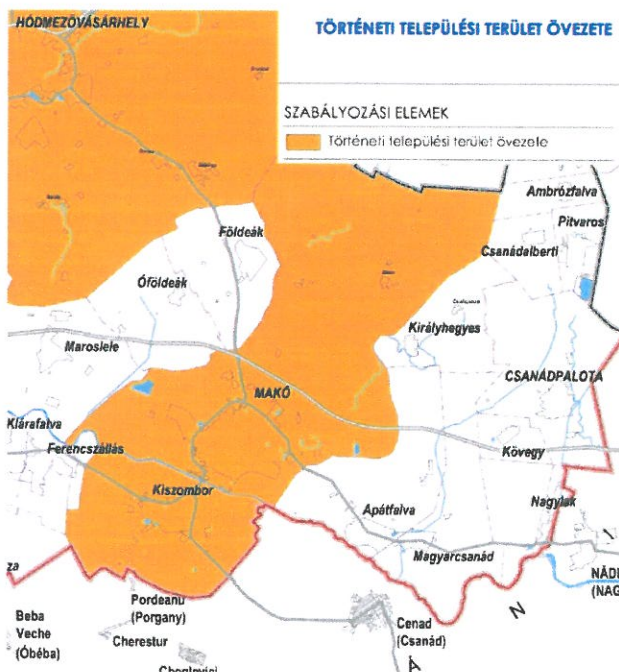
HÓDMEZŐVÁSÁRHELY

TÖRTÉNETI TELEPÜLÉSI TERÜLET ÖVEZETE

SZABÁLYOZÁSI ELEMEK

Történeti települési terület övezete

Ambrózfalva

Pitvaros

Csanádalberti

Földeák

Óföldeák

Királyhegyes

Maroslele

CSANÁDPALOTA

MAKÓ

Klárafalva

Ferencszállás

Kövegy

Kiszombor

Apátfalva

Nagylak

za

Magyarcsanád

NÁD

(NAG

Beba Veche (Óbéba)

Pordeanu (Porgany)

Cherestur

Cenad (Csanád)

N

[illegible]